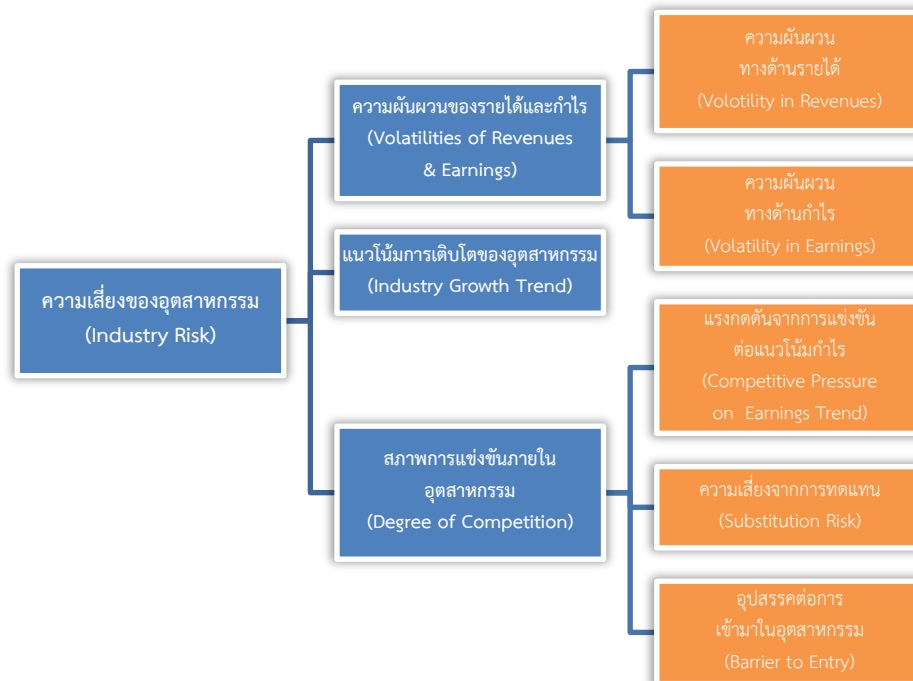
ความเสี่ยงของอุตสาหกรรม
(Industry Risk)

ความผันผวนของรายได้และกำไร
(Volatilities of Revenues & Earnings)

ความผันผวน
ทางด้านรายได้
(Volotility in Revenues)

ความผันผวน
ทางด้านกำไร
(Volatility in Earnings)

แนวโน้มการเติบโตของอุตสาหกรรม
(Industry Growth Trend)

สภาพการแข่งขันภายใน
อุตสาหกรรม
(Degree of Competition)

แรงกดดันจากการแข่งขัน
ต่อแนวโน้มกำไร
(Competitive Pressure on Earnings Trend)

ความเสี่ยงจากการทดแทน
(Substitution Risk)

อุปสรรคต่อการ
เข้ามาในอุตสาหกรรม
(Barrier to Entry)